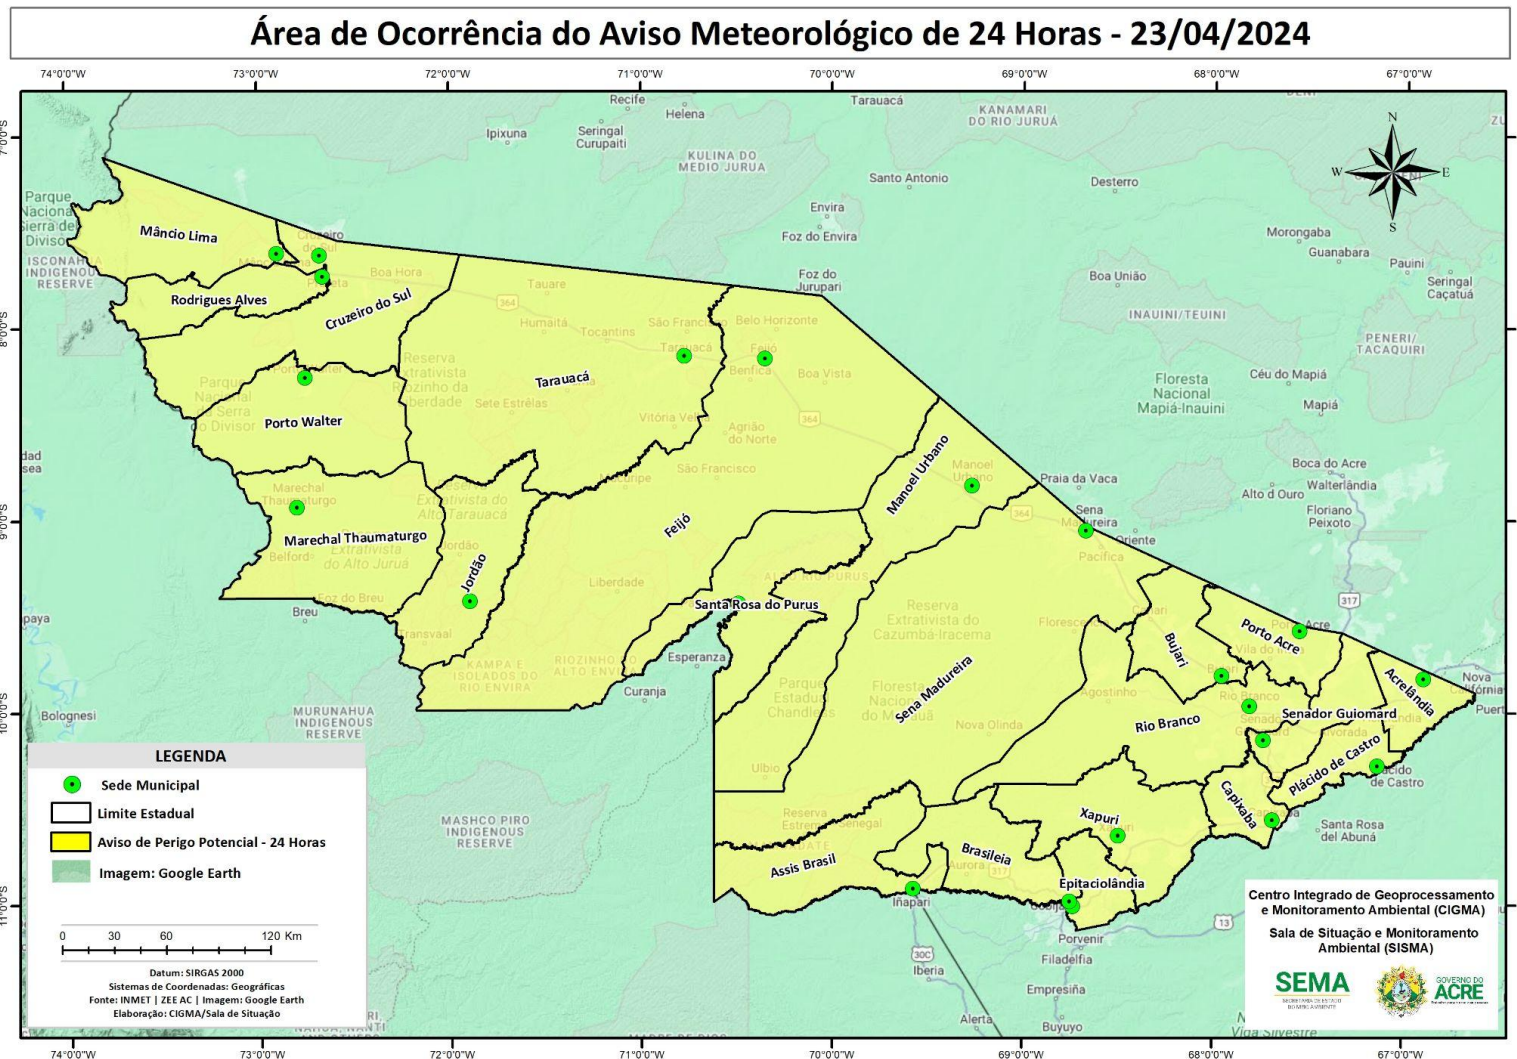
Área de Ocorrência do Aviso Meteorológico de 24 Horas - 23/04/2024

74°0'0"W 73°0'0"W 72°0'0"W 71°0'0"W 70°0'0"W 69°0'0"W 68°0'0"W 67°0'0"W

7°0'0"S 8°0'0"S 9°0'0"S 10°0'0"S 11°0'0"S

N W E S

Recife Helena Tarauacá KANAMARI DO RIO JURUÁ Ipixuna Seringal Curupaiti KULINA DO MEDIO JURUA Santo Antonio Desterro Envira Foz do Envira Morongaba Guanabara Pauini Seringal Caçatuá Foz do Jurupari Boa União INAUINI/TEUINI PENERI/ TACAQUIRI Floresta Nacional Mapiá-Inauini Céu do Mapiá Mapiá Boca do Acre Alto d Ouro Walterlândia Floriano Peixoto Praia da Vaca Sena Madureira Oriente Pacifica Parque Nacional Serra do Divisor ISCONAHUA INDIGENOUS RESERVE Boa Hora Tauare Humaitá Tocantins São Francisco Belo Horizonte Benfica Boa Vista Reserva Extrativista Riozinho da Liberdade Sete Estrêlas Vitória Velha Agrião do Norte São Francisco Extrativista do Alto Tarauacá Jordão Belford Extrativista do Alto Juruá Foz do Breu Breu Transvaal Liberdade KAMPA E ISOLADOS DO RIO ENVIRA RIOZINHO DO ALTO ENVIRA Esperanza Curanja Reserva Extrativista do Cazumbá-Iracema Parque Estadual Chandless Floresta Nacional do Macauã Nova Olinda Agostinho Ulbio Reserva Extrativista Chico Mendes Aurora Iñapari Porvenir Filadelfia Iberia Empresiña Alerta Buyuyo Santa Rosa del Abuná Nova Califórnia Bolognesi MURUNAHUA INDIGENOUS RESERVE MASHCO PIRO INDIGENOUS RESERVE Viga Silvestre

Mâncio Lima Rodrigues Alves Cruzeiro do Sul Porto Walter Marechal Thaumaturgo Jordão Tarauacá Feijó Manoel Urbano Santa Rosa do Purus Sena Madureira Bujari Porto Acre Acrelândia Senador Guiomard Rio Branco Plácido de Castro Capixaba Xapuri Brasiléia Epitaciolândia Assis Brasil

LEGENDA
Sede Municipal
Limite Estadual
Aviso de Perigo Potencial - 24 Horas
Imagem: Google Earth

0 30 60 120 Km

Datum: SIRGAS 2000
Sistemas de Coordenadas: Geográficas
Fonte: INMET | ZEE AC | Imagem: Google Earth
Elaboração: CIGMA/Sala de Situação

Centro Integrado de Geoprocessamento e Monitoramento Ambiental (CIGMA)
Sala de Situação e Monitoramento Ambiental (SISMA)
SEMA
GOVERNO DO ACRE